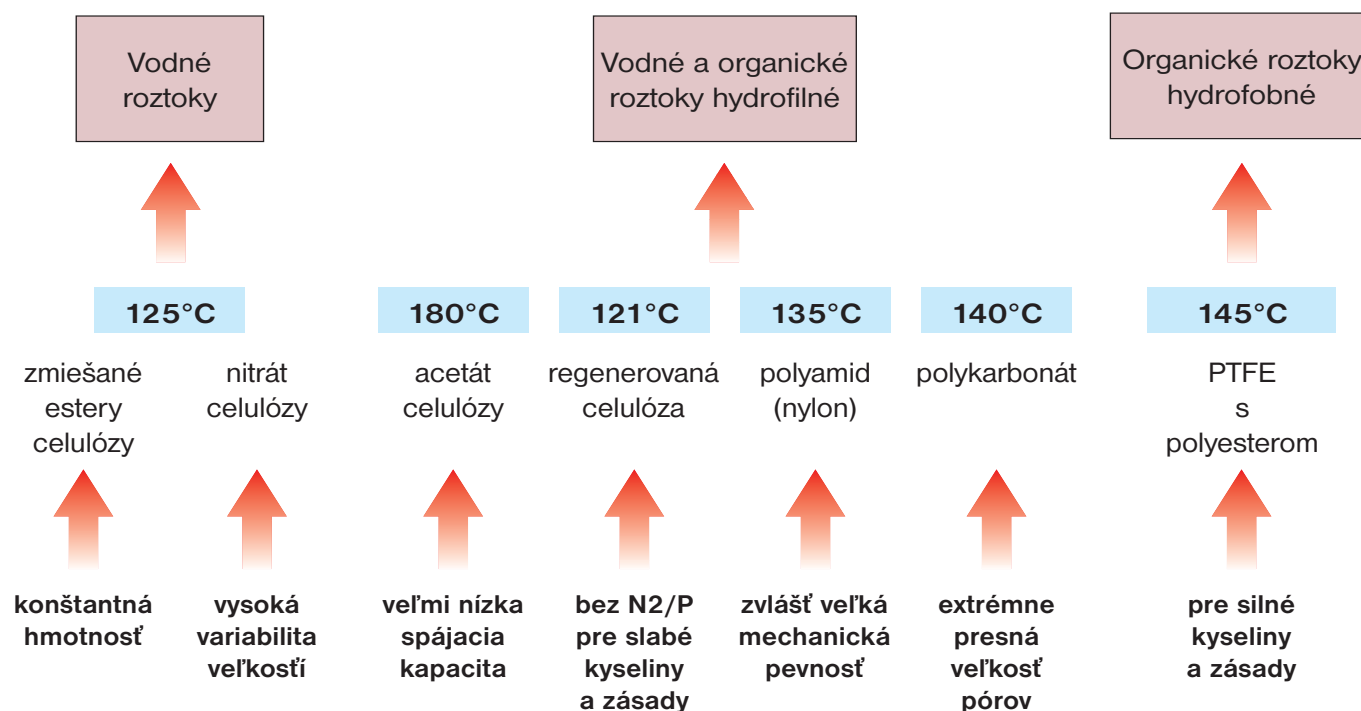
Vodné roztoky

Vodné a organické roztoky hydrofilné

Organické roztoky hydrofobné

125°C

180°C

121°C

135°C

140°C

145°C

zmiešané estery celulózy

nitrát celulózy

acetát celulózy

regenerovaná celulóza

polyamid (nylon)

polykarbonát

PTFE s polyesterom

konštantná hmotnosť

vysoká variabilita veľkosťí

veľmi nízka spájacia kapacita

bez N2/P pre slabé kyseliny a zásady

zvlášť veľká mechanická pevnosť

extrémne presná veľkosť pórov

pre silné kyseliny a zásady